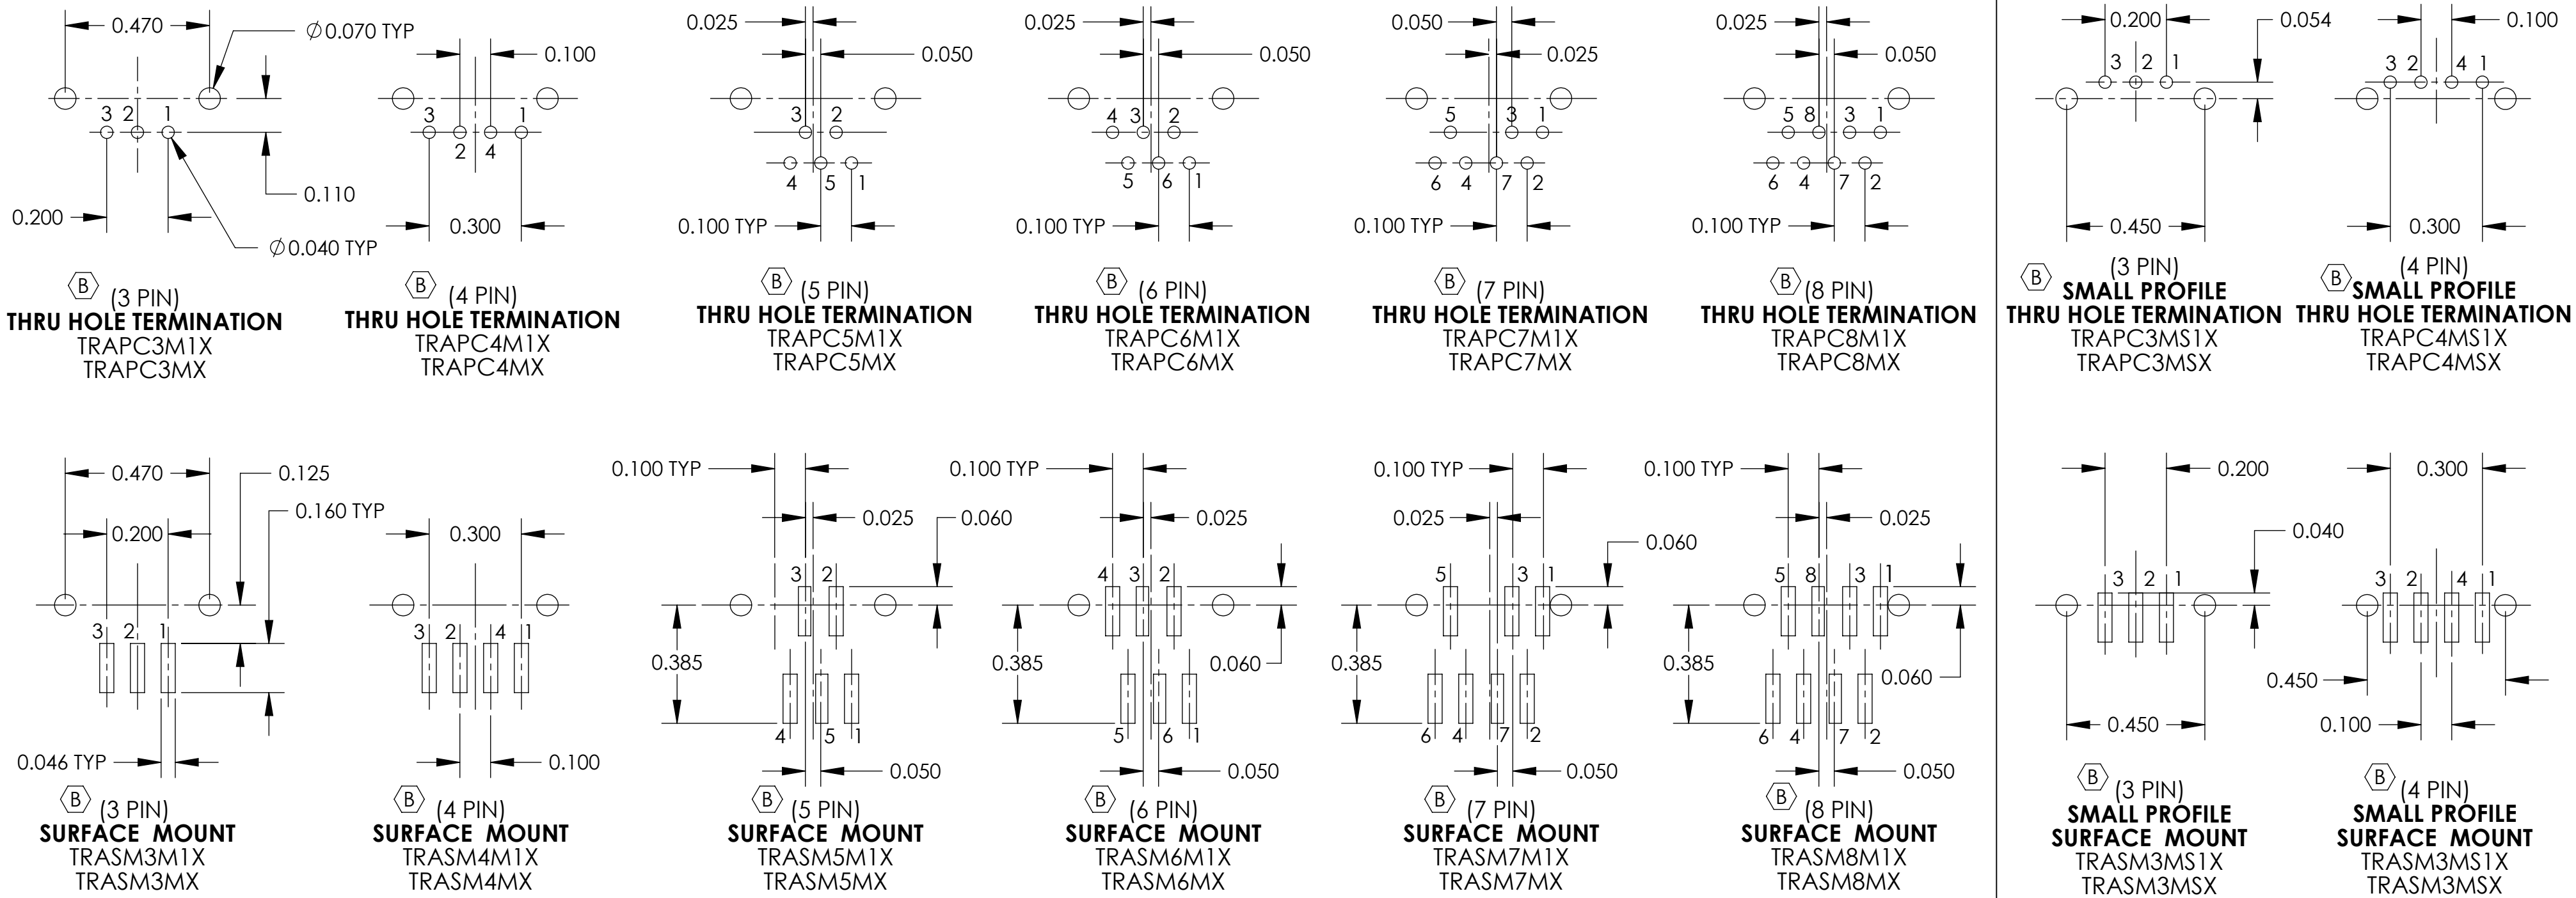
0.470
$\varnothing$0.070 TYP
3 2 1
0.110
0.200
$\varnothing$0.040 TYP
B (3 PIN)
THRU HOLE TERMINATION
TRAPC3M1X
TRAPC3MX

0.100
3 1
2 4
0.300
B (4 PIN)
THRU HOLE TERMINATION
TRAPC4M1X
TRAPC4MX

0.025
0.050
3 2
4 5 1
0.100 TYP
B (5 PIN)
THRU HOLE TERMINATION
TRAPC5M1X
TRAPC5MX

0.025
0.050
4 3 2
5 6 1
0.100 TYP
B (6 PIN)
THRU HOLE TERMINATION
TRAPC6M1X
TRAPC6MX

0.050
0.025
5 3 1
6 4 7 2
0.100 TYP
B (7 PIN)
THRU HOLE TERMINATION
TRAPC7M1X
TRAPC7MX

0.025
0.050
5 8 3 1
6 4 7 2
0.100 TYP
B (8 PIN)
THRU HOLE TERMINATION
TRAPC8M1X
TRAPC8MX

0.200
0.054
3 2 1
0.450
B (3 PIN)
SMALL PROFILE
THRU HOLE TERMINATION
TRAPC3MS1X
TRAPC3MSX

0.100
3 2 4 1
0.300
B (4 PIN)
SMALL PROFILE
THRU HOLE TERMINATION
TRAPC4MS1X
TRAPC4MSX

0.470
0.125
0.160 TYP
0.200
3 2 1
0.046 TYP
B (3 PIN)
SURFACE MOUNT
TRASM3M1X
TRASM3MX

0.300
3 2 4 1
0.100
B (4 PIN)
SURFACE MOUNT
TRASM4M1X
TRASM4MX

0.100 TYP
0.025
0.060
3 2
0.385
4 5 1
0.050
B (5 PIN)
SURFACE MOUNT
TRASM5M1X
TRASM5MX

0.100 TYP
0.025
4 3 2
0.385
0.060
5 6 1
0.050
B (6 PIN)
SURFACE MOUNT
TRASM6M1X
TRASM6MX

0.100 TYP
0.025
0.060
5 3 1
0.385
6 4 7 2
0.050
B (7 PIN)
SURFACE MOUNT
TRASM7M1X
TRASM7MX

0.100 TYP
0.025
5 8 3 1
0.385
0.060
6 4 7 2
0.050
B (8 PIN)
SURFACE MOUNT
TRASM8M1X
TRASM8MX

0.200
0.040
3 2 1
0.450
B (3 PIN)
SMALL PROFILE
SURFACE MOUNT
TRASM3MS1X
TRASM3MSX

0.300
3 2 4 1
0.450
0.100
B (4 PIN)
SMALL PROFILE
SURFACE MOUNT
TRASM3MS1X
TRASM3MSX